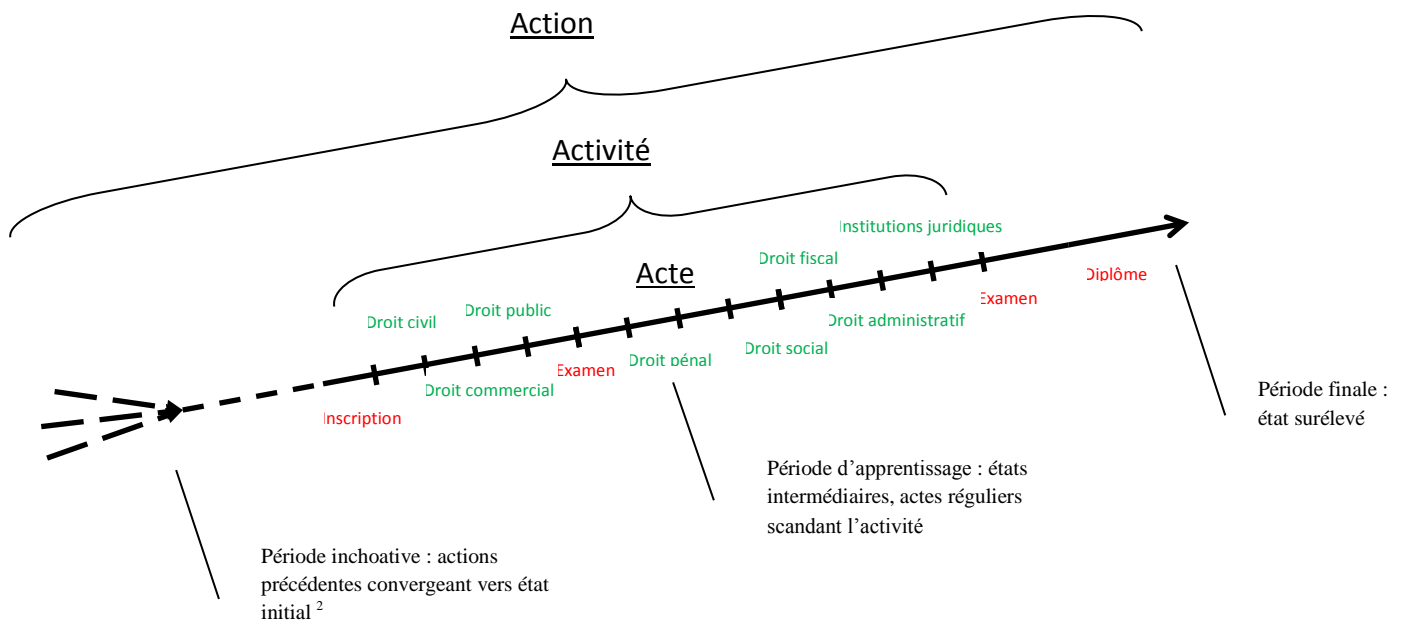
Action

Activité

Acte

Institutions juridiques

Droit fiscal

Diplôme

Examen

Droit public

Droit civil

Droit administratif

Droit social

Examen

Droit pénal

Droit commercial

Inscription

Période finale : état surélevé

Période d'apprentissage : états intermédiaires, actes réguliers scandant l'activité

Période inchoative : actions précédentes convergeant vers état initial $^2$